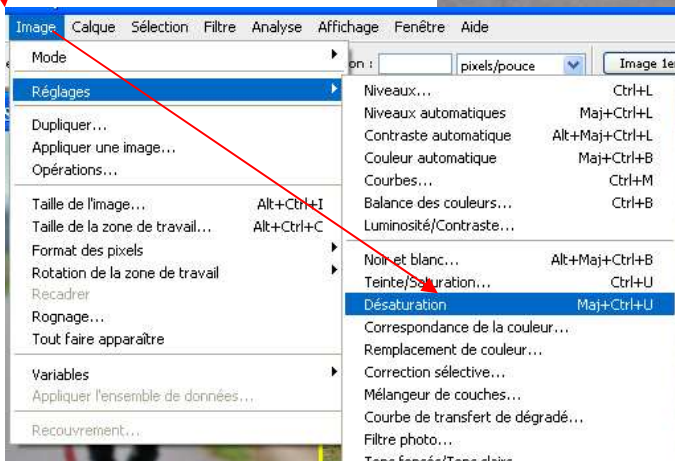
Image Calque Sélection Filtre Analyse Affichage Fenêtre Aide

on : pixels/pouce Image 1er

Mode
Réglages
Dupliquer...
Appliquer une image...
Opérations...
Taille de l'image... Alt+Ctrl+I
Taille de la zone de travail... Alt+Ctrl+C
Format des pixels
Rotation de la zone de travail
Recadrer
Rognage...
Tout faire apparaître
Variables
Appliquer l'ensemble de données...
Recouvrement...

Niveaux... Ctrl+L
Niveaux automatiques Maj+Ctrl+L
Contraste automatique Alt+Maj+Ctrl+L
Couleur automatique Maj+Ctrl+B
Courbes... Ctrl+M
Balance des couleurs... Ctrl+B
Luminosité/Contraste...
Noir et blanc... Alt+Maj+Ctrl+B
Teinte/Saturation... Ctrl+U
Désaturation Maj+Ctrl+U
Correspondance de la couleur...
Remplacement de couleur...
Correction sélective...
Mélangeur de couches...
Courbe de transfert de dégradé...
Filtre photo...
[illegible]